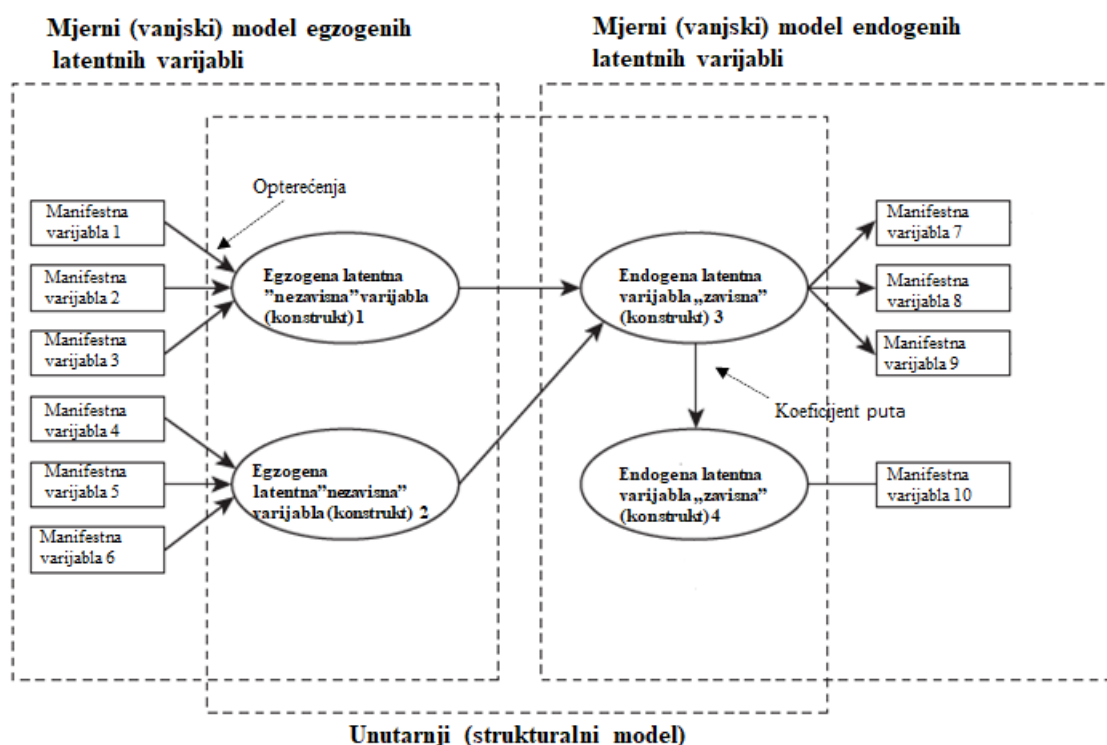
Mjerni (vanjski) model egzogenih latentnih varijabli

Mjerni (vanjski) model endogenih latentnih varijabli

Opterećenja

Manifestna varijabla 1

Manifestna varijabla 2

Manifestna varijabla 3

Manifestna varijabla 4

Manifestna varijabla 5

Manifestna varijabla 6

Egzogena latentna "nezavisna"varijabla (konstrukt) 1

Egzogena latentna"nezavisna" varijabla (konstrukt) 2

Endogena latentna varijabla „zavisna" (konstrukt) 3

Endogena latentna varijabla „zavisna" (konstrukt) 4

Koeficijent puta

Manifestna varijabla 7

Manifestna varijabla 8

Manifestna varijabla 9

Manifestna varijabla 10

Unutarnji (strukturalni model)